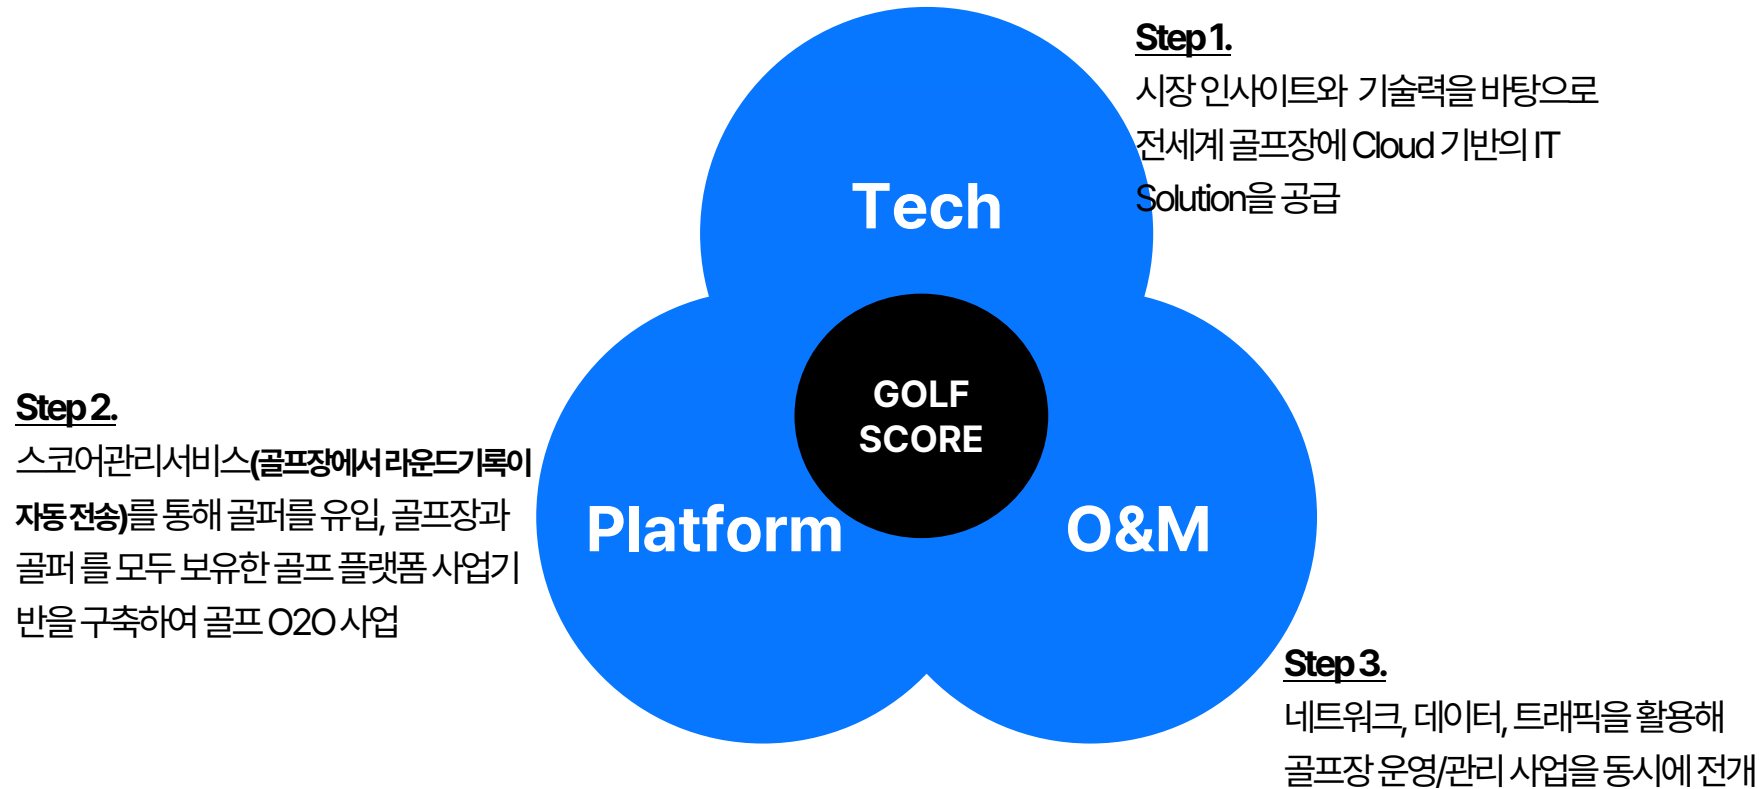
Step 1.
시장 인사이트와 기술력을 바탕으로 전세계 골프장에 Cloud 기반의 IT Solution을 공급

Tech

GOLF SCORE

Step 2.
스코어관리서비스(골프장에서 라운드기록이 자동 전송)를 통해 골퍼를 유입, 골프장과 골퍼 를 모두 보유한 골프 플랫폼 사업기반을 구축하여 골프 O2O 사업

Platform

O&M

Step 3.
네트워크, 데이터, 트래픽을 활용해 골프장 운영/관리 사업을 동시에 전개